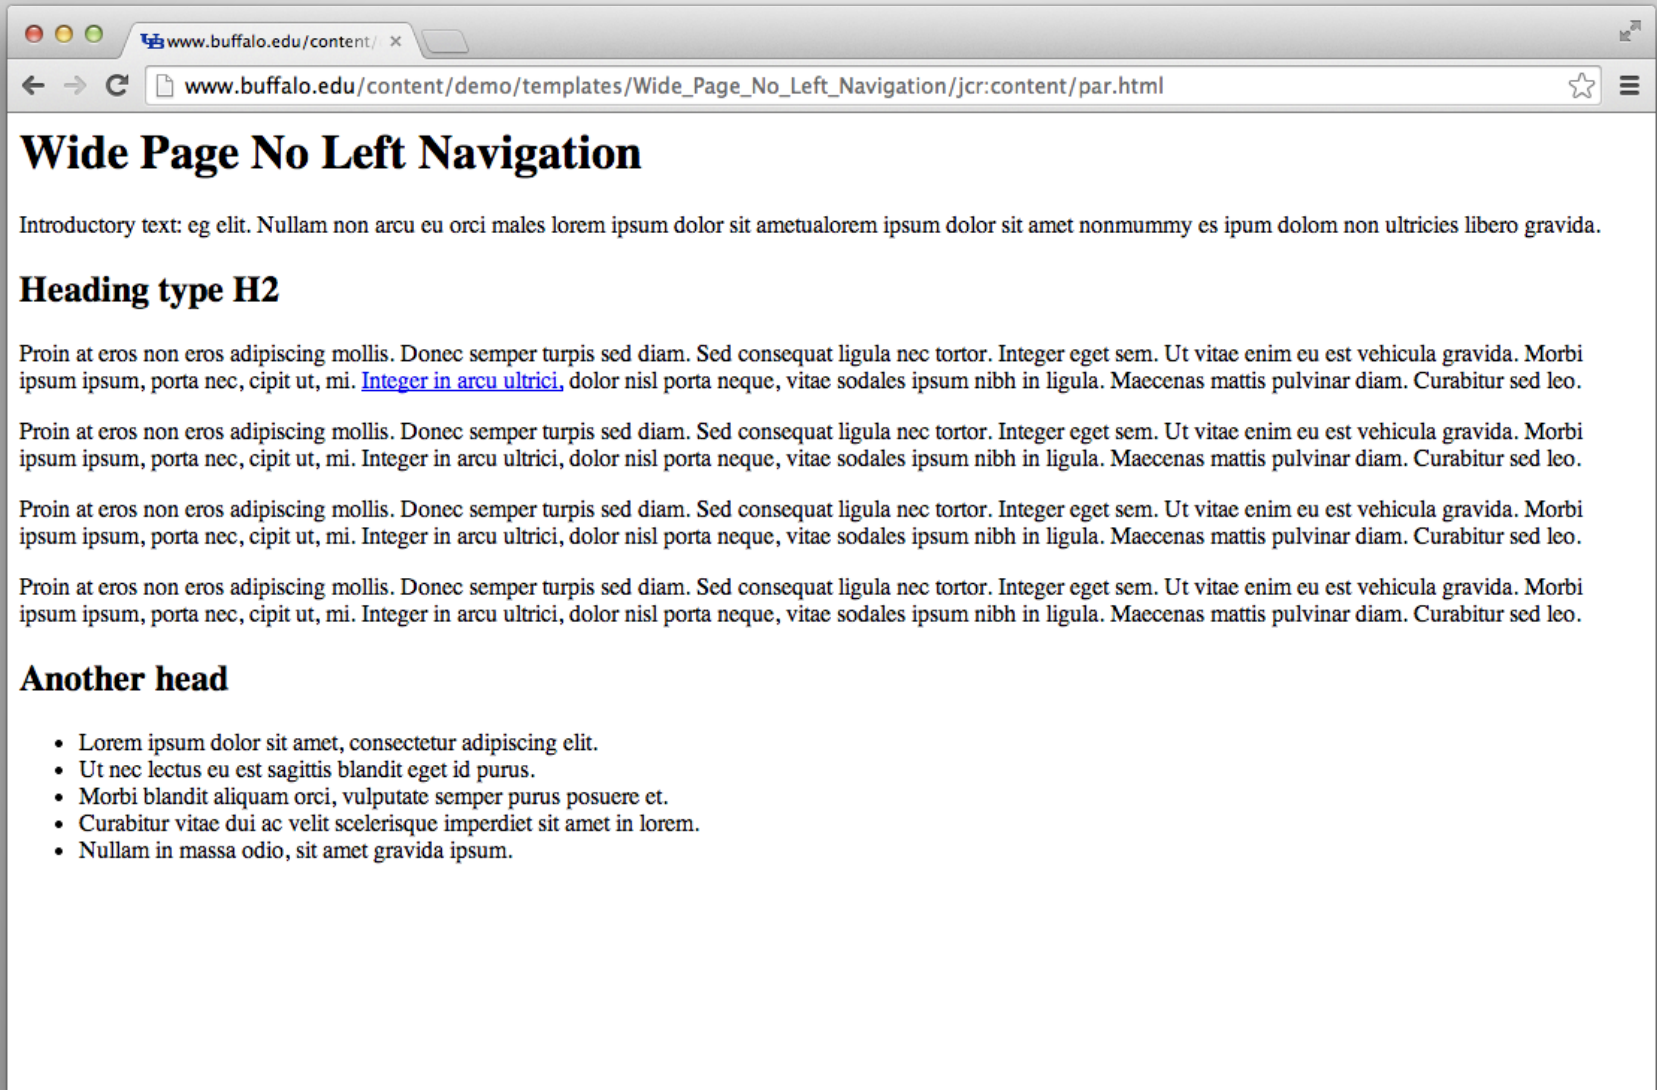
www.buffalo.edu/content/ ×

www.buffalo.edu/content/demo/templates/Wide_Page_No_Left_Navigation/jcr:content/par.html

# Wide Page No Left Navigation

Introductory text: eg elit. Nullam non arcu eu orci males lorem ipsum dolor sit ametualorem ipsum dolor sit amet nonmummy es ipum dolom non ultricies libero gravida.

## Heading type H2

Proin at eros non eros adipiscing mollis. Donec semper turpis sed diam. Sed consequat ligula nec tortor. Integer eget sem. Ut vitae enim eu est vehicula gravida. Morbi ipsum ipsum, porta nec, cipit ut, mi. Integer in arcu ultrici, dolor nisl porta neque, vitae sodales ipsum nibh in ligula. Maecenas mattis pulvinar diam. Curabitur sed leo.

Proin at eros non eros adipiscing mollis. Donec semper turpis sed diam. Sed consequat ligula nec tortor. Integer eget sem. Ut vitae enim eu est vehicula gravida. Morbi ipsum ipsum, porta nec, cipit ut, mi. Integer in arcu ultrici, dolor nisl porta neque, vitae sodales ipsum nibh in ligula. Maecenas mattis pulvinar diam. Curabitur sed leo.

Proin at eros non eros adipiscing mollis. Donec semper turpis sed diam. Sed consequat ligula nec tortor. Integer eget sem. Ut vitae enim eu est vehicula gravida. Morbi ipsum ipsum, porta nec, cipit ut, mi. Integer in arcu ultrici, dolor nisl porta neque, vitae sodales ipsum nibh in ligula. Maecenas mattis pulvinar diam. Curabitur sed leo.

Proin at eros non eros adipiscing mollis. Donec semper turpis sed diam. Sed consequat ligula nec tortor. Integer eget sem. Ut vitae enim eu est vehicula gravida. Morbi ipsum ipsum, porta nec, cipit ut, mi. Integer in arcu ultrici, dolor nisl porta neque, vitae sodales ipsum nibh in ligula. Maecenas mattis pulvinar diam. Curabitur sed leo.

## Another head

- Lorem ipsum dolor sit amet, consectetur adipiscing elit.
- Ut nec lectus eu est sagittis blandit eget id purus.
- Morbi blandit aliquam orci, vulputate semper purus posuere et.
- Curabitur vitae dui ac velit scelerisque imperdiet sit amet in lorem.
- Nullam in massa odio, sit amet gravida ipsum.